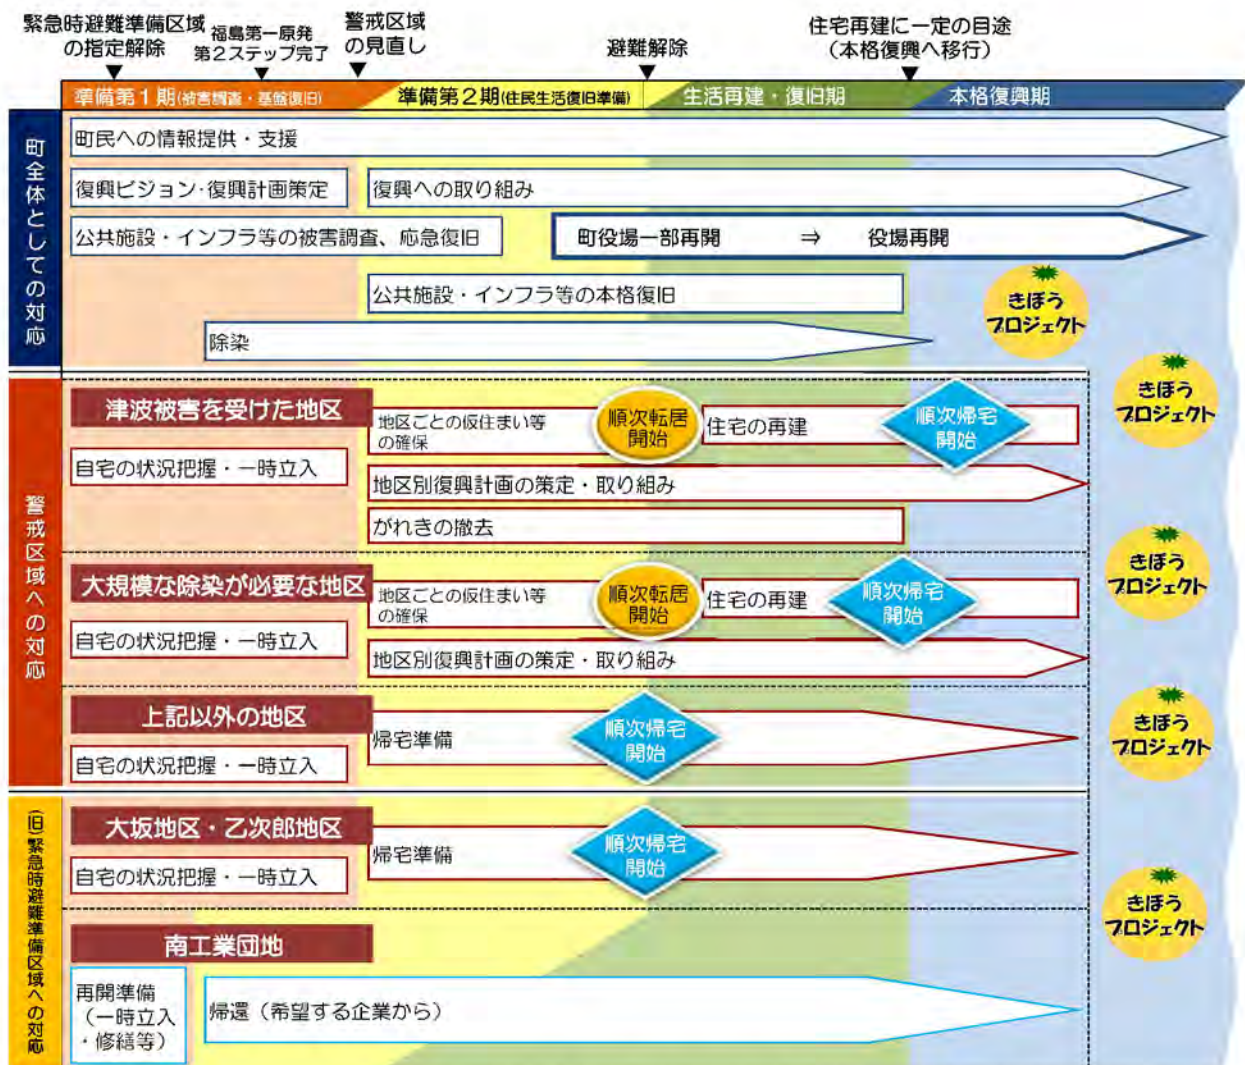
緊急時避難準備区域の指定解除
福島第一原発第2ステップ完了
警戒区域の見直し
避難解除
住宅再建に一定の目途（本格復興へ移行）

準備第１期(被害調査・基盤復旧)
準備第２期(住民生活復旧準備)
生活再建・復旧期
本格復興期

町全体としての対応

町民への情報提供・支援
復興ビジョン･復興計画策定
復興への取り組み
公共施設・インフラ等の被害調査、応急復旧
町役場一部再開 ⇒ 役場再開
公共施設・インフラ等の本格復旧
除染
きぼうプロジェクト

警戒区域への対応

津波被害を受けた地区
地区ごとの仮住まい等の確保
順次転居開始
住宅の再建
順次帰宅開始
自宅の状況把握・一時立入
地区別復興計画の策定・取り組み
がれきの撤去
きぼうプロジェクト

大規模な除染が必要な地区
地区ごとの仮住まい等の確保
順次転居開始
住宅の再建
順次帰宅開始
自宅の状況把握・一時立入
地区別復興計画の策定・取り組み
きぼうプロジェクト

上記以外の地区
帰宅準備
順次帰宅開始
自宅の状況把握・一時立入
きぼうプロジェクト

(旧)緊急時避難準備区域への対応

大坂地区・乙次郎地区
帰宅準備
順次帰宅開始
自宅の状況把握・一時立入

南工業団地
再開準備（一時立入・修繕等）
帰還（希望する企業から）
きぼうプロジェクト